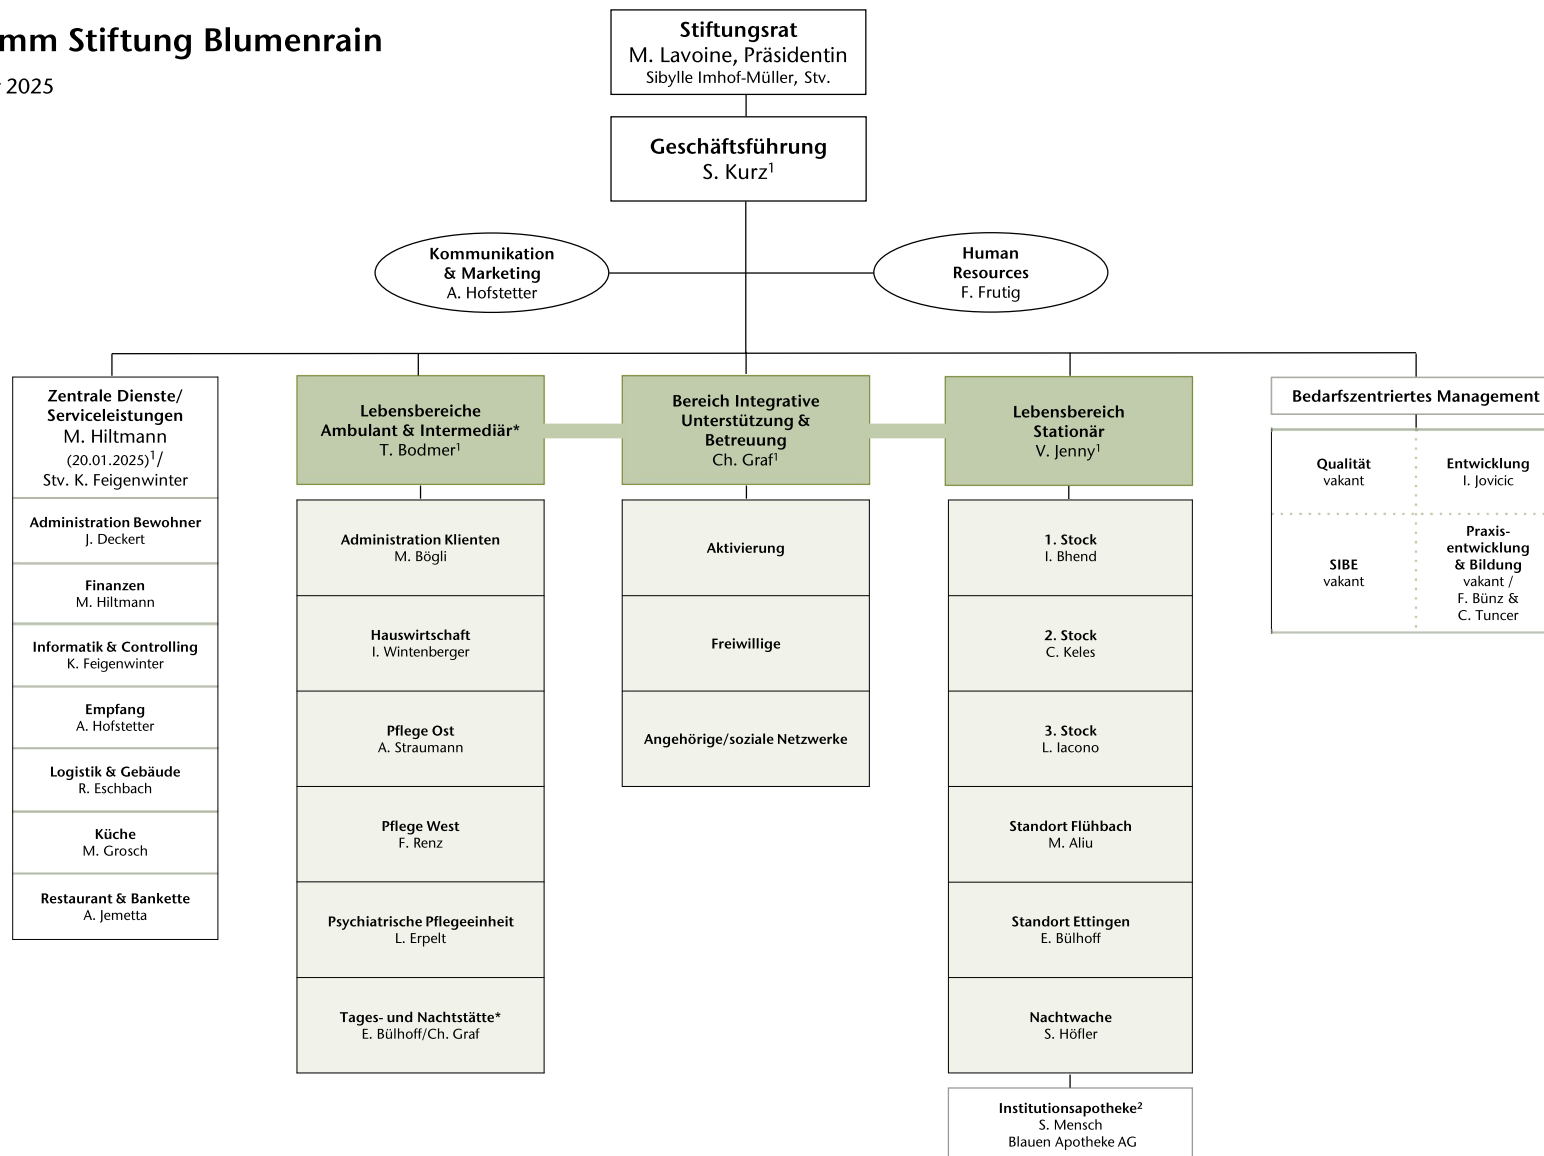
mm Stiftung Blumenrain

r 2025

Stiftungsrat
M. Lavoine, Präsidentin
Sibylle Imhof-Müller, Stv.

Geschäftsführung
S. Kurz$^1$

Kommunikation & Marketing
A. Hofstetter

Human Resources
F. Frutig

Zentrale Dienste/ Serviceleistungen
M. Hiltmann
(20.01.2025)$^1$/
Stv. K. Feigenwinter

Administration Bewohner
J. Deckert

Finanzen
M. Hiltmann

Informatik & Controlling
K. Feigenwinter

Empfang
A. Hofstetter

Logistik & Gebäude
R. Eschbach

Küche
M. Grosch

Restaurant & Bankette
A. Jemetta

Lebensbereiche Ambulant & Intermediär*
T. Bodmer$^1$

Administration Klienten
M. Bögli

Hauswirtschaft
I. Wintenberger

Pflege Ost
A. Straumann

Pflege West
F. Renz

Psychiatrische Pflegeeinheit
L. Erpelt

Tages- und Nachtstätte*
E. Bülhoff/Ch. Graf

Bereich Integrative Unterstützung & Betreuung
Ch. Graf$^1$

Aktivierung

Freiwillige

Angehörige/soziale Netzwerke

Lebensbereich Stationär
V. Jenny$^1$

1. Stock
I. Bhend

2. Stock
C. Keles

3. Stock
L. Iacono

Standort Flühbach
M. Aliu

Standort Ettingen
E. Bülhoff

Nachtwache
S. Höfler

Institutionsapotheke$^2$
S. Mensch
Blauen Apotheke AG

Bedarfszentriertes Management

Qualität
vakant

Entwicklung
I. Jovicic

SIBE
vakant

Praxis-entwicklung & Bildung
vakant /
F. Bünz &
C. Tuncer